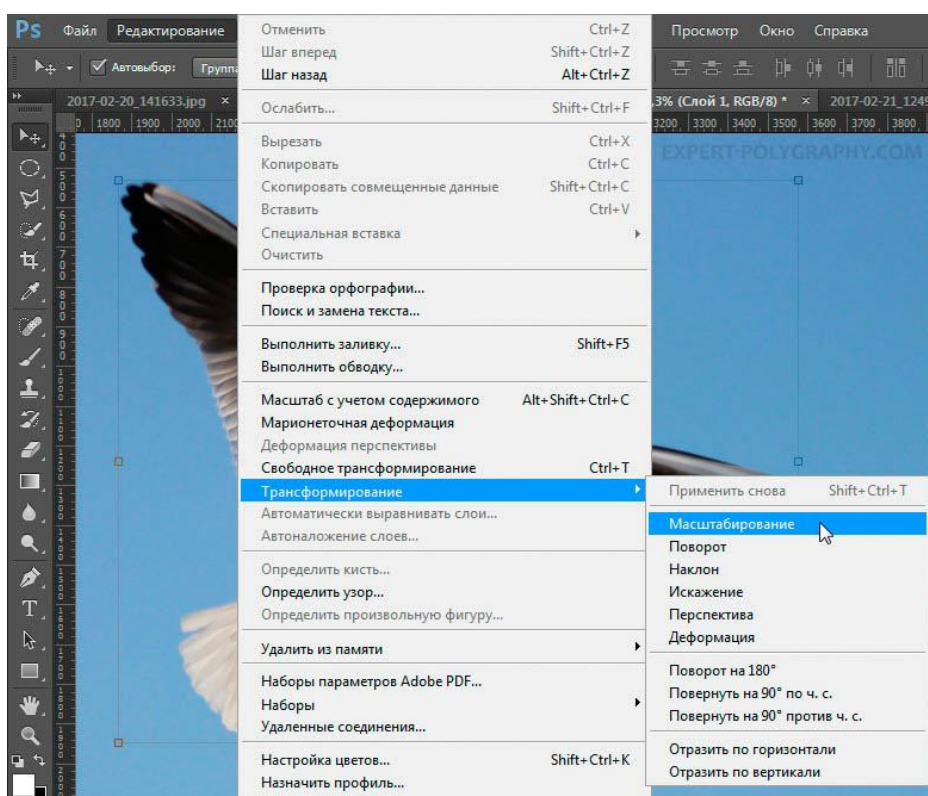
Ps Файл Редактирование Просмотр Окно Справка

Автовыбор: Группа

2017-02-20_141633.jpg × ,3% (Слой 1, RGB/8) * × 2017-02-21_1249

1800 1900 2000 2100 3200 3300 3400 3500 3600 3700 3800

EXPERT-POLYGRAPHY.COM

| | |
|---|---|
| Отменить | Ctrl+Z |
| Шаг вперед | Shift+Ctrl+Z |
| Шаг назад | Alt+Ctrl+Z |
| Ослабить... | Shift+Ctrl+F |
| Вырезать | Ctrl+X |
| Копировать | Ctrl+C |
| Скопировать совмещенные данные | Shift+Ctrl+C |
| Вставить | Ctrl+V |
| Специальная вставка | |
| Очистить | |
| Проверка орфографии... | |
| Поиск и замена текста... | |
| Выполнить заливку... | Shift+F5 |
| Выполнить обводку... | |
| Масштаб с учетом содержимого | Alt+Shift+Ctrl+C |
| Марионеточная деформация | |
| Деформация перспективы | |
| Свободное трансформирование | Ctrl+T |
| Трансформирование | |
| Автоматически выравнивать слои... | |
| Автоналожение слоев... | |
| Определить кисть... | |
| Определить узор... | |
| Определить произвольную фигуру... | |
| Удалить из памяти | |
| Наборы параметров Adobe PDF... | |
| Наборы | |
| Удаленные соединения... | |
| Настройка цветов... | Shift+Ctrl+K |
| Назначить профиль... | |

| | |
|---|---|
| Применить снова | Shift+Ctrl+T |
| Масштабирование | |
| Поворот | |
| Наклон | |
| Искажение | |
| Перспектива | |
| Деформация | |
| Поворот на 180° | |
| Повернуть на 90° по ч. с. | |
| Повернуть на 90° против ч. с. | |
| Отразить по горизонтали | |
| Отразить по вертикали | |